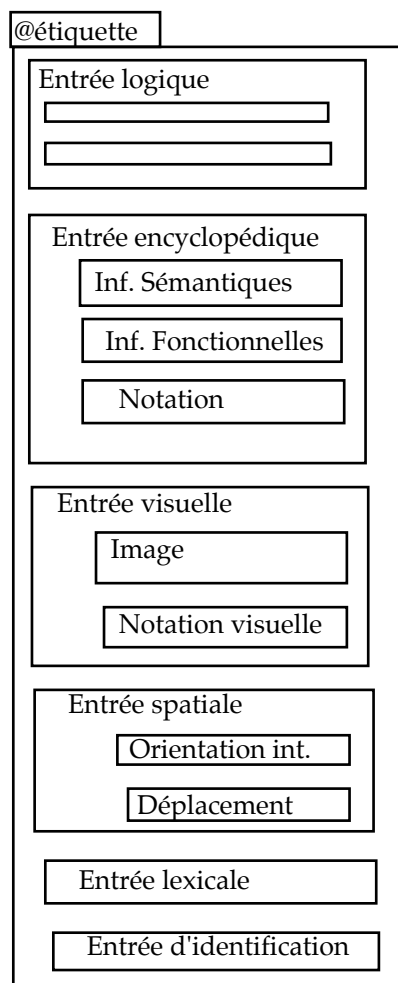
@étiquette

Entrée logique

Entrée encyclopédique

Inf. Sémantiques

Inf. Fonctionnelles

Notation

Entrée visuelle

Image

Notation visuelle

Entrée spatiale

Orientation int.

Déplacement

Entrée lexicale

Entrée d'identification